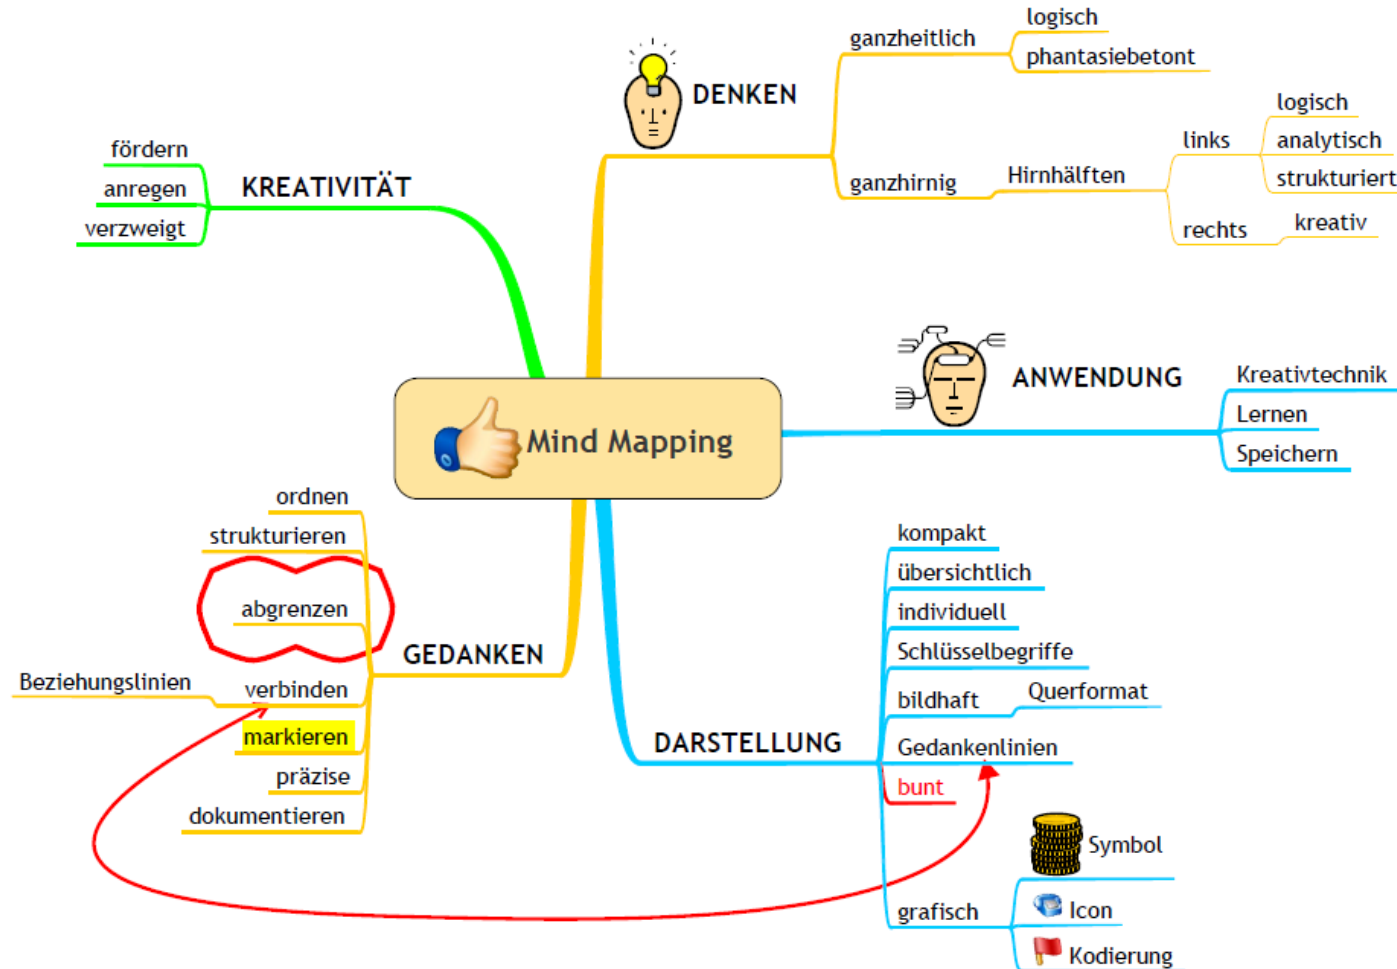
Mind Mapping

DENKEN
ganzheitlich
logisch
phantasiebetont
ganzhirnig
Hirnhälften
links
logisch
analytisch
strukturiert
rechts
kreativ

KREATIVITÄT
fördern
anregen
verzweigt

ANWENDUNG
Kreativtechnik
Lernen
Speichern

GEDANKEN
ordnen
strukturieren
abgrenzen
verbinden
Beziehungslinien
markieren
präzise
dokumentieren

DARSTELLUNG
kompakt
übersichtlich
individuell
Schlüsselbegriffe
bildhaft
Querformat
Gedankenlinien
bunt
grafisch
Symbol
Icon
Kodierung